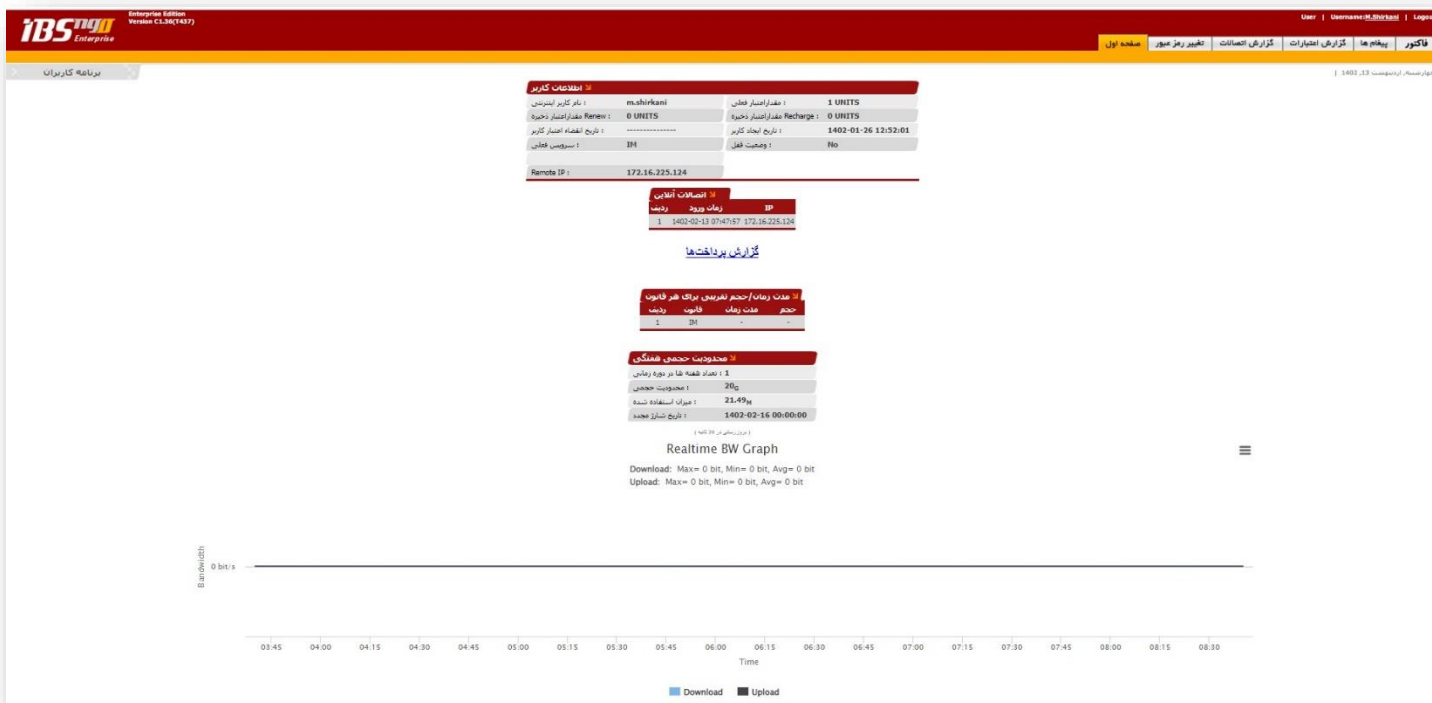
iBSng Enterprise
Enterprise Edition
Version C1.36(T437)

User | Username:M.Shirkani | Logou

فاکتور | پیغام ها | گزارش اعتبارات | گزارش اتصالات | تغییر رمز عبور | صفحه اول

برنامه کاربران

چهارشنبه، اردیبهشت 13، 1402 |

اطلاعات کاربر

| | | | |
|---|---|---|---|
| : مقداراعتبار فعلی | 1 UNITS | : نام کاربر اینترنتی | m.shirkani |
| Recharge مقداراعتبار ذخیره : | 0 UNITS | Renew مقداراعتبار ذخیره : | 0 UNITS |
| : تاریخ ایجاد کاربر | 1402-01-26 12:52:01 | : تاریخ انقضاء اعتبار کاربر | --------------- |
| : وضعیت قفل | No | : سرویس فعلی | IM |
| | | Remote IP : | 172.16.225.124 |

اتصالات آنلاین

| ردیف | زمان ورود | IP |
|---|---|---|
| 1 | 1402-02-13 07:47:57 | 172.16.225.124 |

گزارش پرداختها

مدت زمان/حجم تقریبی برای هر قانون

| ردیف | قانون | مدت زمان | حجم |
|---|---|---|---|
| 1 | IM | - | - |

محدودیت حجمی هفتگی

| | |
|---|---|
| : تعداد هفته ها در دوره زمانی | 1 |
| : محدودیت حجمی | $20_G$ |
| : میزان استفاده شده | $21.49_M$ |
| : تاریخ شارژ مجدد | 1402-02-16 00:00:00 |

( بروز رسانی در 30 ثانیه )

Realtime BW Graph

Download: Max= 0 bit, Min= 0 bit, Avg= 0 bit
Upload: Max= 0 bit, Min= 0 bit, Avg= 0 bit

Bandwidth
0 bit/s

03:45 04:00 04:15 04:30 04:45 05:00 05:15 05:30 05:45 06:00 06:15 06:30 06:45 07:00 07:15 07:30 07:45 08:00 08:15 08:30
Time

Download Upload